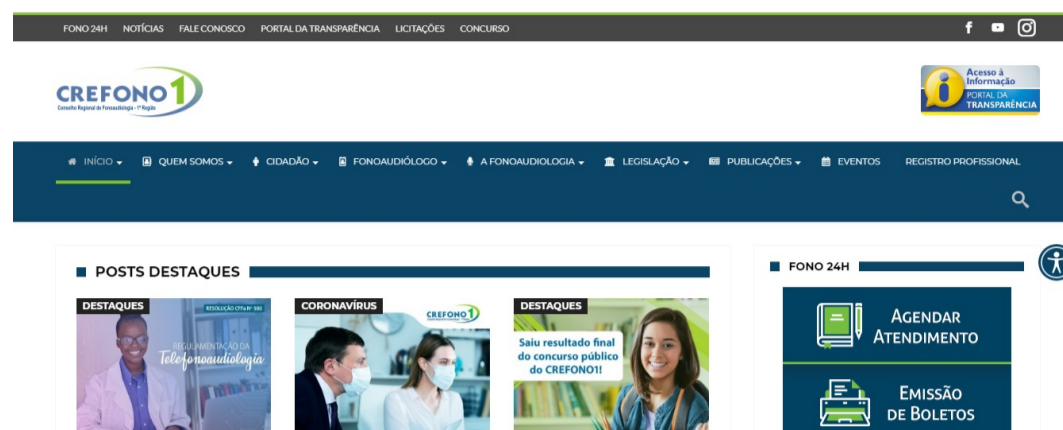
FONO 24H NOTÍCIAS FALE CONOSCO PORTAL DA TRANSPARÊNCIA LICITAÇÕES CONCURSO

CREFONO 1
Conselho Regional de Fonoaudiologia - 1ª Região

Acesso à Informação
PORTAL DA TRANSPARÊNCIA

INÍCIO QUEM SOMOS CIDADÃO FONOAUDIÓLOGO A FONOAUDIOLOGIA LEGISLAÇÃO PUBLICAÇÕES EVENTOS REGISTRO PROFISSIONAL

POSTS DESTAQUES

DESTAQUES
RESOLUÇÃO CFFa Nº 580
REGULAMENTAÇÃO DA Telefonoaudiologia

CORONAVÍRUS
CREFONO 1

DESTAQUES
Saiu resultado final do concurso público do CREFONO1!

FONO 24H

Agendar Atendimento

Emissão de Boletos